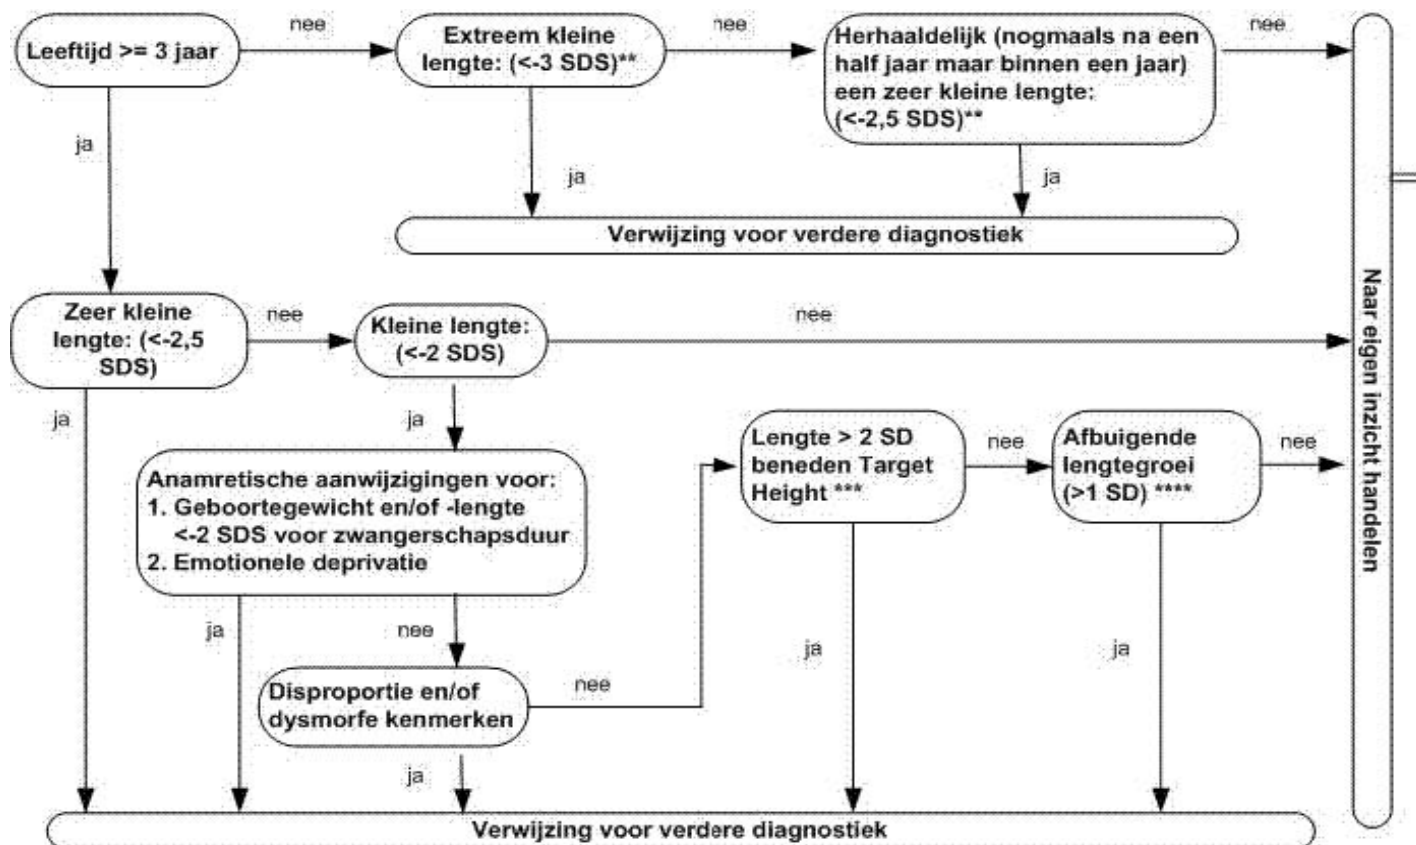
Leeftijd >= 3 jaar

nee

Extreem kleine lengte: (<-3 SDS)**

nee

Herhaaldelijk (nogmaals na een half jaar maar binnen een jaar) een zeer kleine lengte: (<-2,5 SDS)**

nee

ja

ja

ja

Verwijzing voor verdere diagnostiek

Zeer kleine lengte: (<-2,5 SDS)

nee

Kleine lengte: (<-2 SDS)

nee

ja

ja

Anamretische aanwijzigingen voor:
1. Geboortegewicht en/of -lengte <-2 SDS voor zwangerschapsduur
2. Emotionele deprivatie

Lengte > 2 SD beneden Target Height ***

nee

Afbuigende lengtegroei (>1 SD) ****

nee

ja

nee

Disproportie en/of dysmorfe kenmerken

nee

ja

ja

ja

Verwijzing voor verdere diagnostiek

Naar eigen inzicht handelen